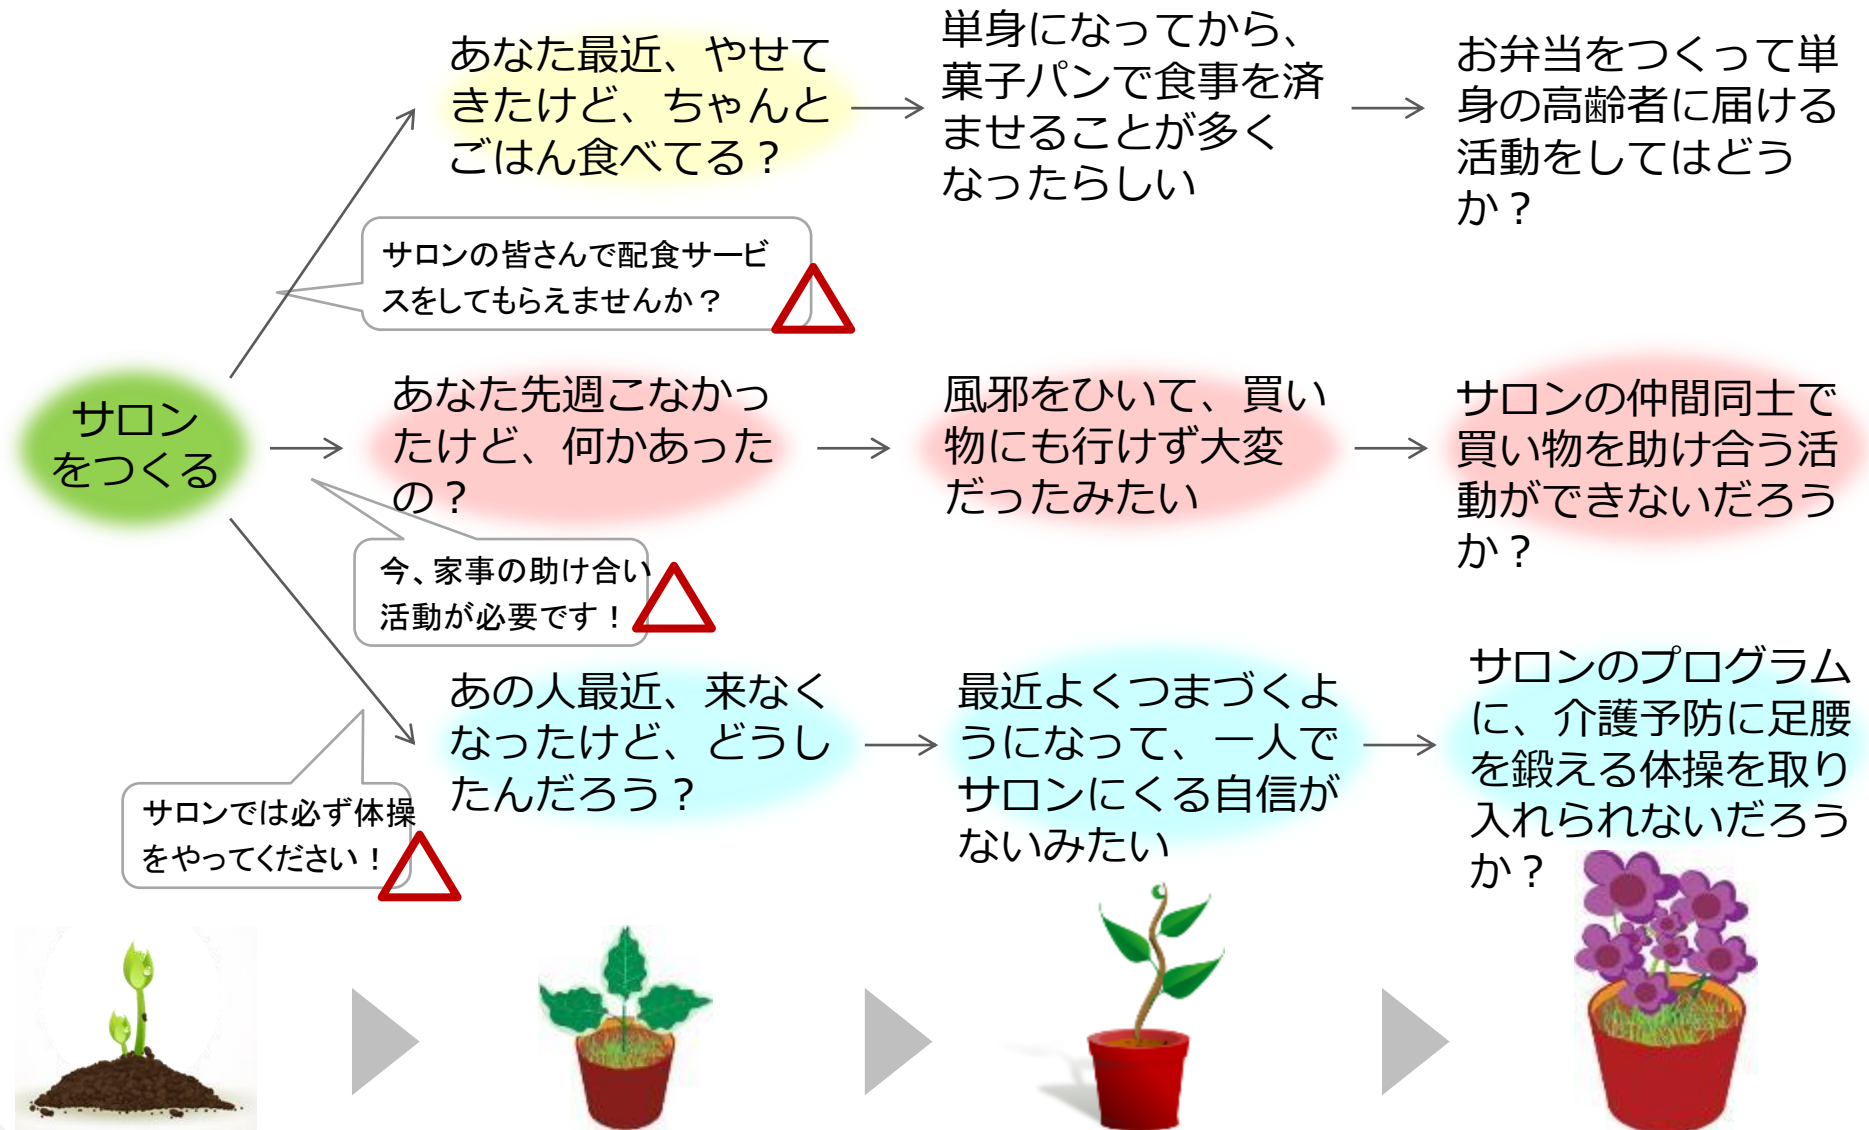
サロンをつくる

あなた最近、やせてきたけど、ちゃんとごはん食べてる？

単身になってから、菓子パンで食事を済ませることが多くなったらしい

お弁当をつくって単身の高齢者に届ける活動をしてはどうか？

サロンの皆さんで配食サービスをしてもらえませんか？

あなた先週こなかったけど、何かあったの？

風邪をひいて、買い物にも行けず大変だったみたい

サロンの仲間同士で買い物を助け合う活動ができないだろうか？

今、家事の助け合い活動が必要です！

あの人最近、来なくなったけど、どうしたんだろう？

最近よくつまづくようになって、一人でサロンにくる自信がないみたい

サロンのプログラムに、介護予防に足腰を鍛える体操を取り入れられないだろうか？

サロンでは必ず体操をやってください！